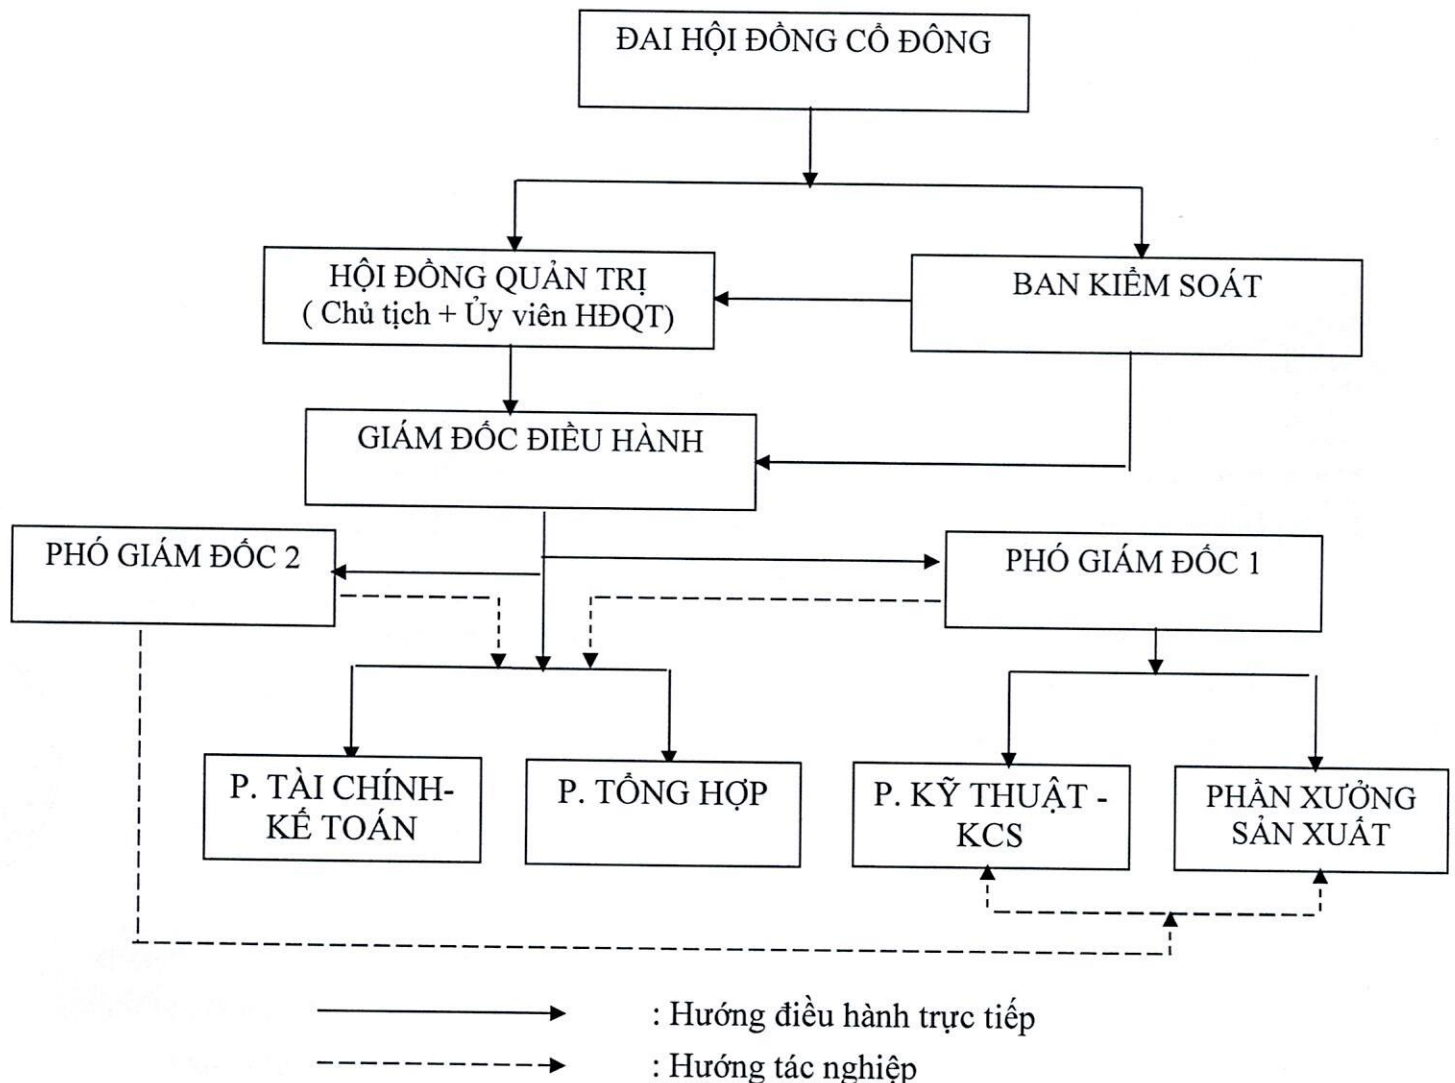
ĐAI HỘI ĐỒNG CỔ ĐÔNG

HỘI ĐỒNG QUẢN TRỊ
( Chủ tịch + Ủy viên HĐQT)

BAN KIỂM SOÁT

GIÁM ĐỐC ĐIỀU HÀNH

PHÓ GIÁM ĐỐC 2

PHÓ GIÁM ĐỐC 1

P. TÀI CHÍNH-KẾ TOÁN

P. TỔNG HỢP

P. KỸ THUẬT - KCS

PHÂN XƯỞNG SẢN XUẤT

: Hướng điều hành trực tiếp

: Hướng tác nghiệp